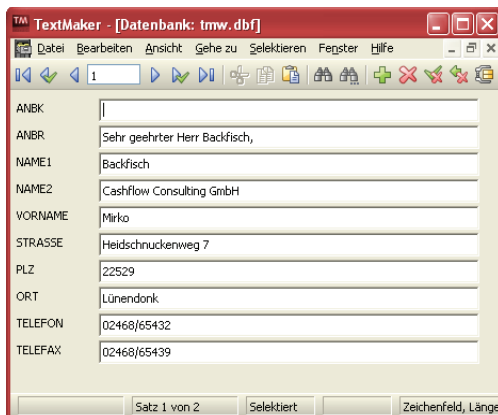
TM TextMaker - [Datenbank: tmw.dbf]

Datei Bearbeiten Ansicht Gehe zu Selektieren Fenster Hilfe

1

ANBK

ANBR Sehr geehrter Herr Backfisch,

NAME1 Backfisch

NAME2 Cashflow Consulting GmbH

VORNAME Mirko

STRASSE Heidschnuckenweg 7

PLZ 22529

ORT Lünendonk

TELEFON 02468/65432

TELEFAX 02468/65439

Satz 1 von 2 Selektiert Zeichenfeld, Läng